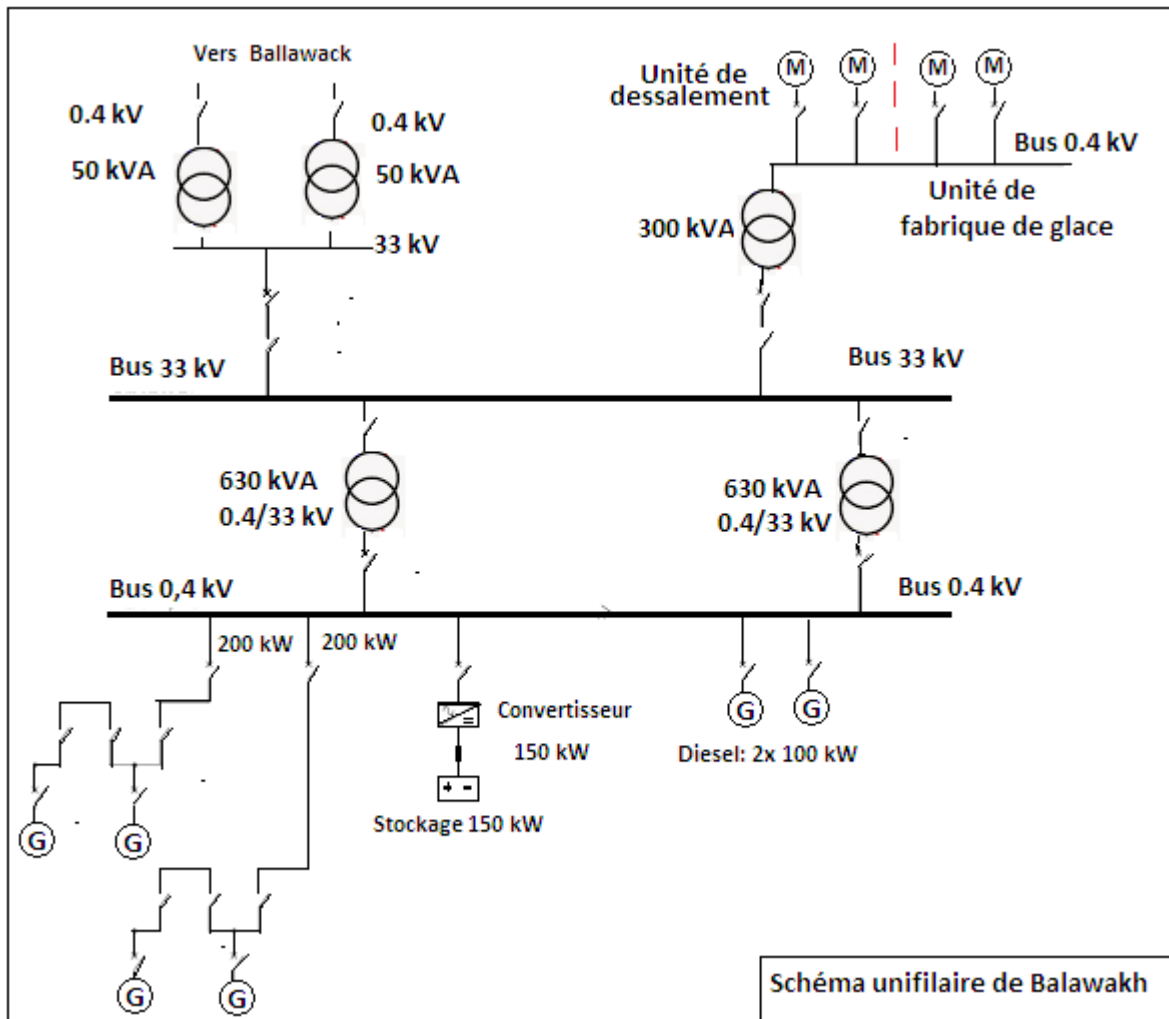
Vers Ballawack

0.4 kV

50 kVA

0.4 kV

50 kVA

33 kV

Unité de dessalement

M M M M

Bus 0.4 kV

Unité de fabrique de glace

300 kVA

Bus 33 kV

Bus 33 kV

630 kVA 0.4/33 kV

630 kVA 0.4/33 kV

Bus 0,4 kV

Bus 0.4 kV

200 kW

200 kW

Convertisseur

150 kW

Stockage 150 kW

G G

Diesel: 2x 100 kW

G G

G G

Schéma unifilaire de Balawakh